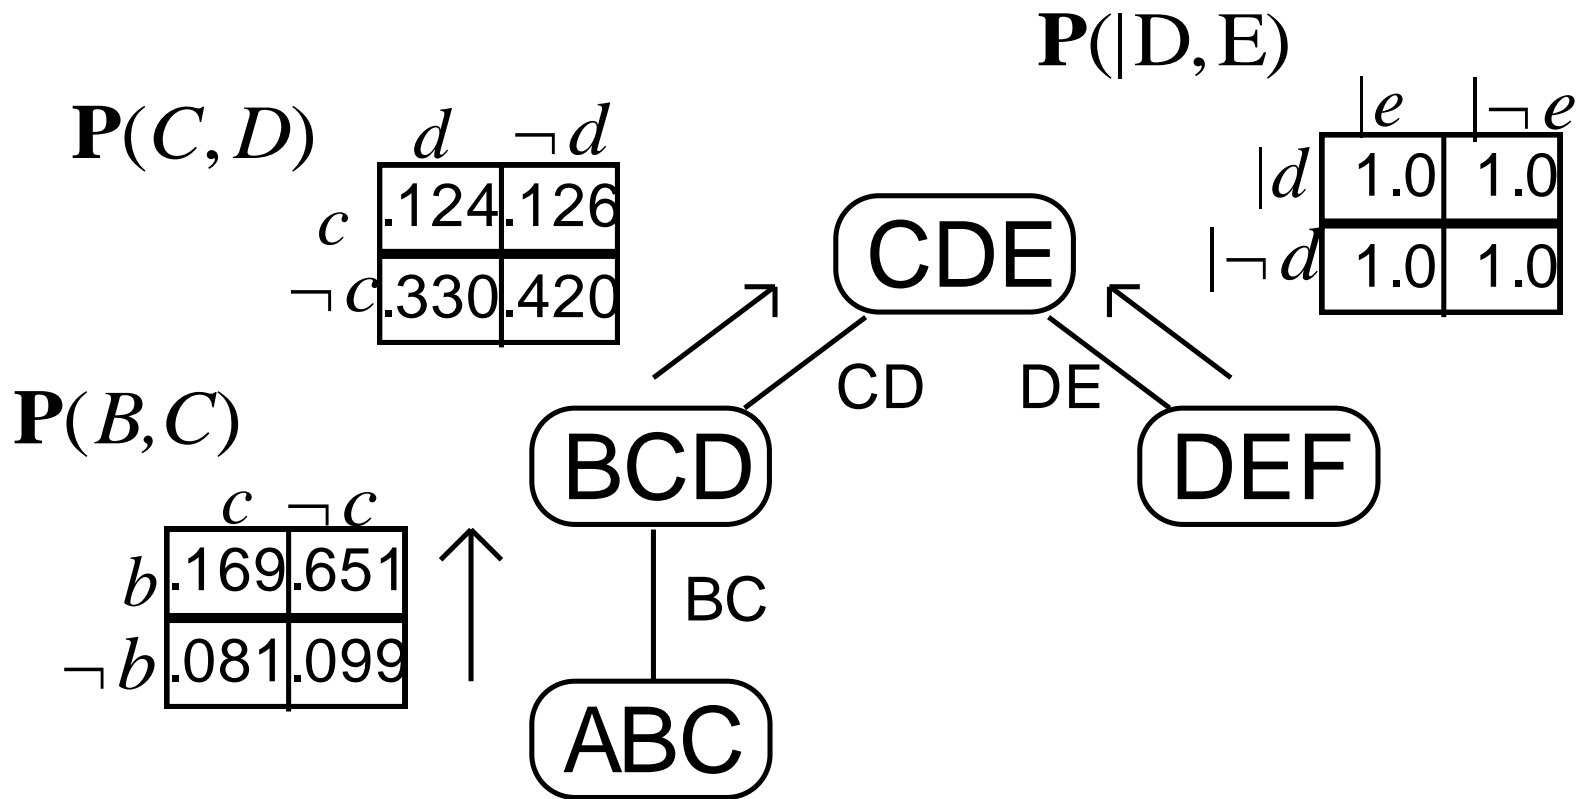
$\mathbf{P}(|D,E)$

|  | $|e$ | $|\neg e$ |
|---|---|---|
| $|d$ | 1.0 | 1.0 |
| $|\neg d$ | 1.0 | 1.0 |

$\mathbf{P}(C,D)$

|  | $d$ | $\neg d$ |
|---|---|---|
| $c$ | .124 | .126 |
| $\neg c$ | .330 | .420 |

CDE

CD

DE

$\mathbf{P}(B,C)$

BCD

DEF

|  | $c$ | $\neg c$ |
|---|---|---|
| $b$ | .169 | .651 |
| $\neg b$ | .081 | .099 |

BC

ABC